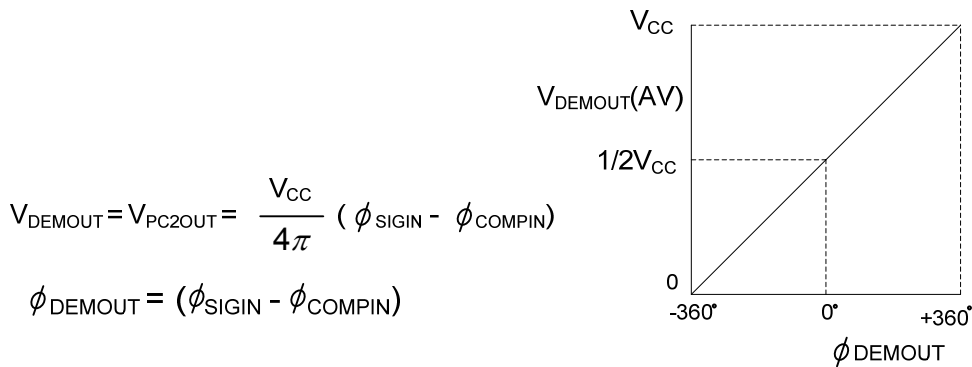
$V_{DEMOUT} = V_{PC2OUT} = \frac{V_{CC}}{4\pi} (\phi_{SIGIN} - \phi_{COMPIN})$

$\phi_{DEMOUT} = (\phi_{SIGIN} - \phi_{COMPIN})$

$V_{CC}$

$V_{DEMOUT}(AV)$

$1/2V_{CC}$

0

-360°

0°

+360°

$\phi$ DEMOUT